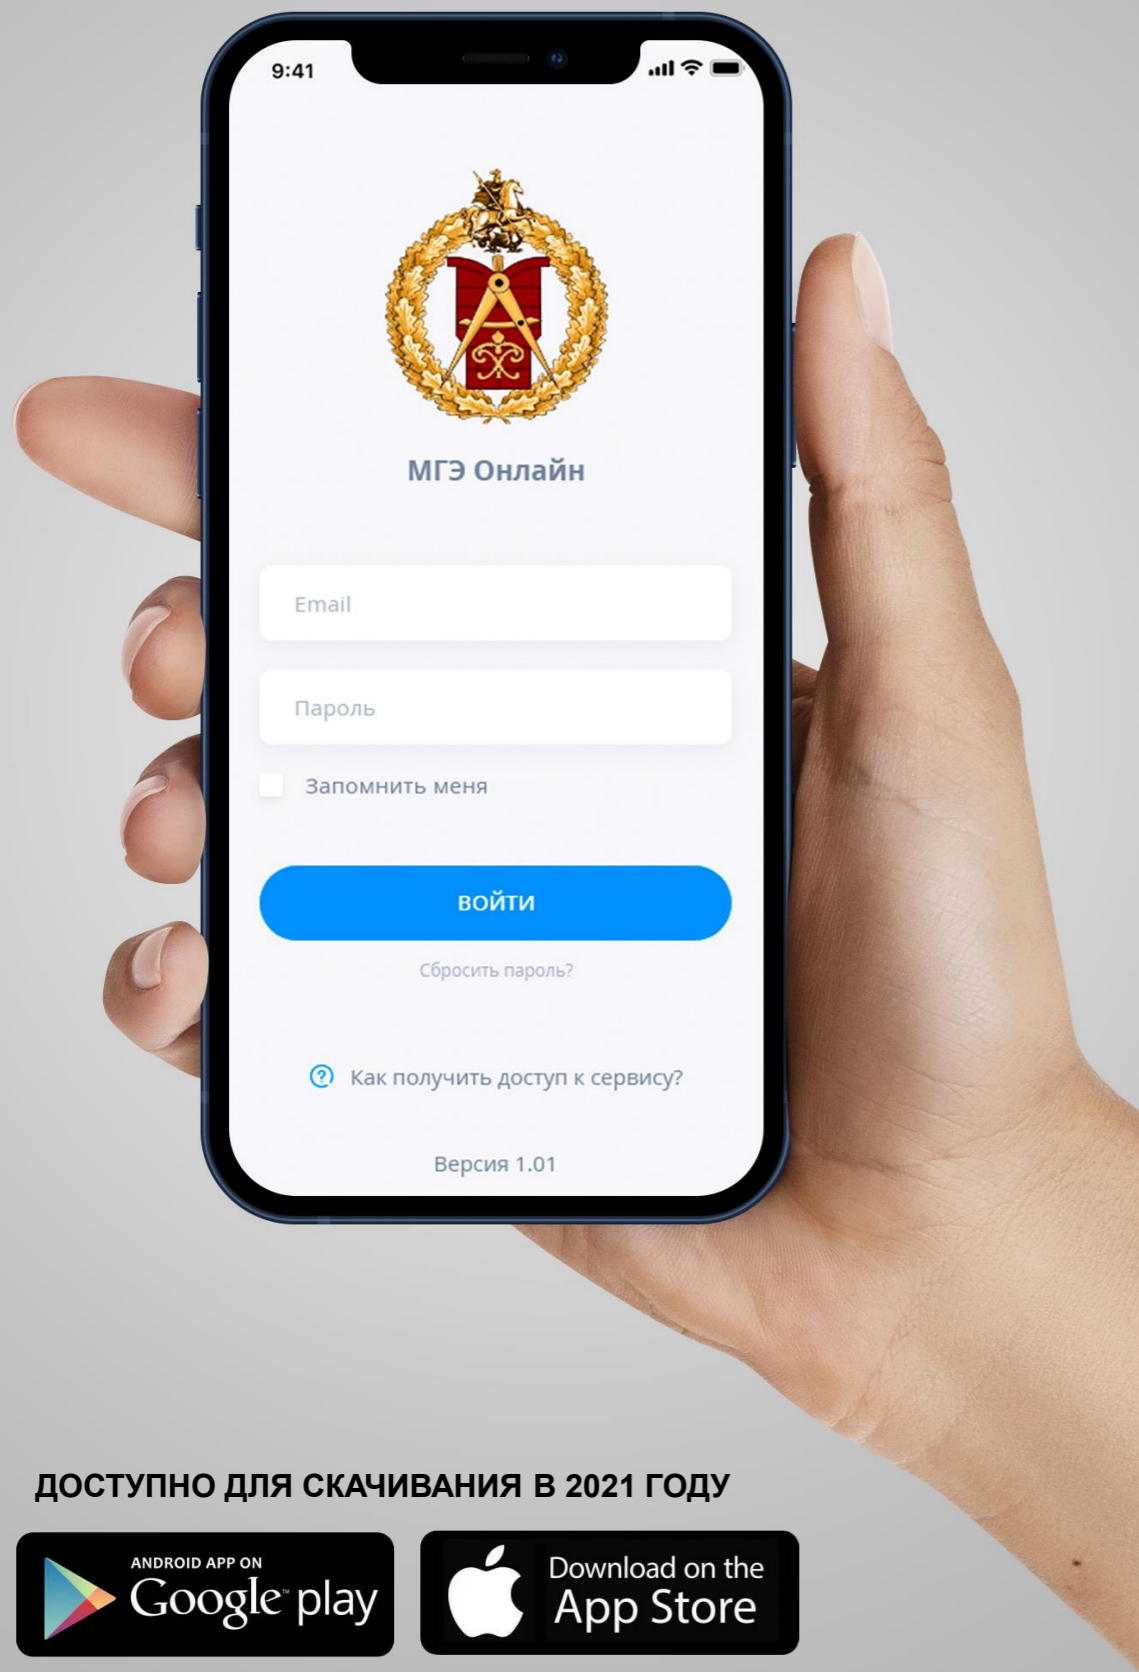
9:41

МГЭ Онлайн

Email

Пароль

Запомнить меня

ВОЙТИ

Сбросить пароль?

Как получить доступ к сервису?

Версия 1.01

ДОСТУПНО ДЛЯ СКАЧИВАНИЯ В 2021 ГОДУ

ANDROID APP ON
Google play

Download on the
App Store